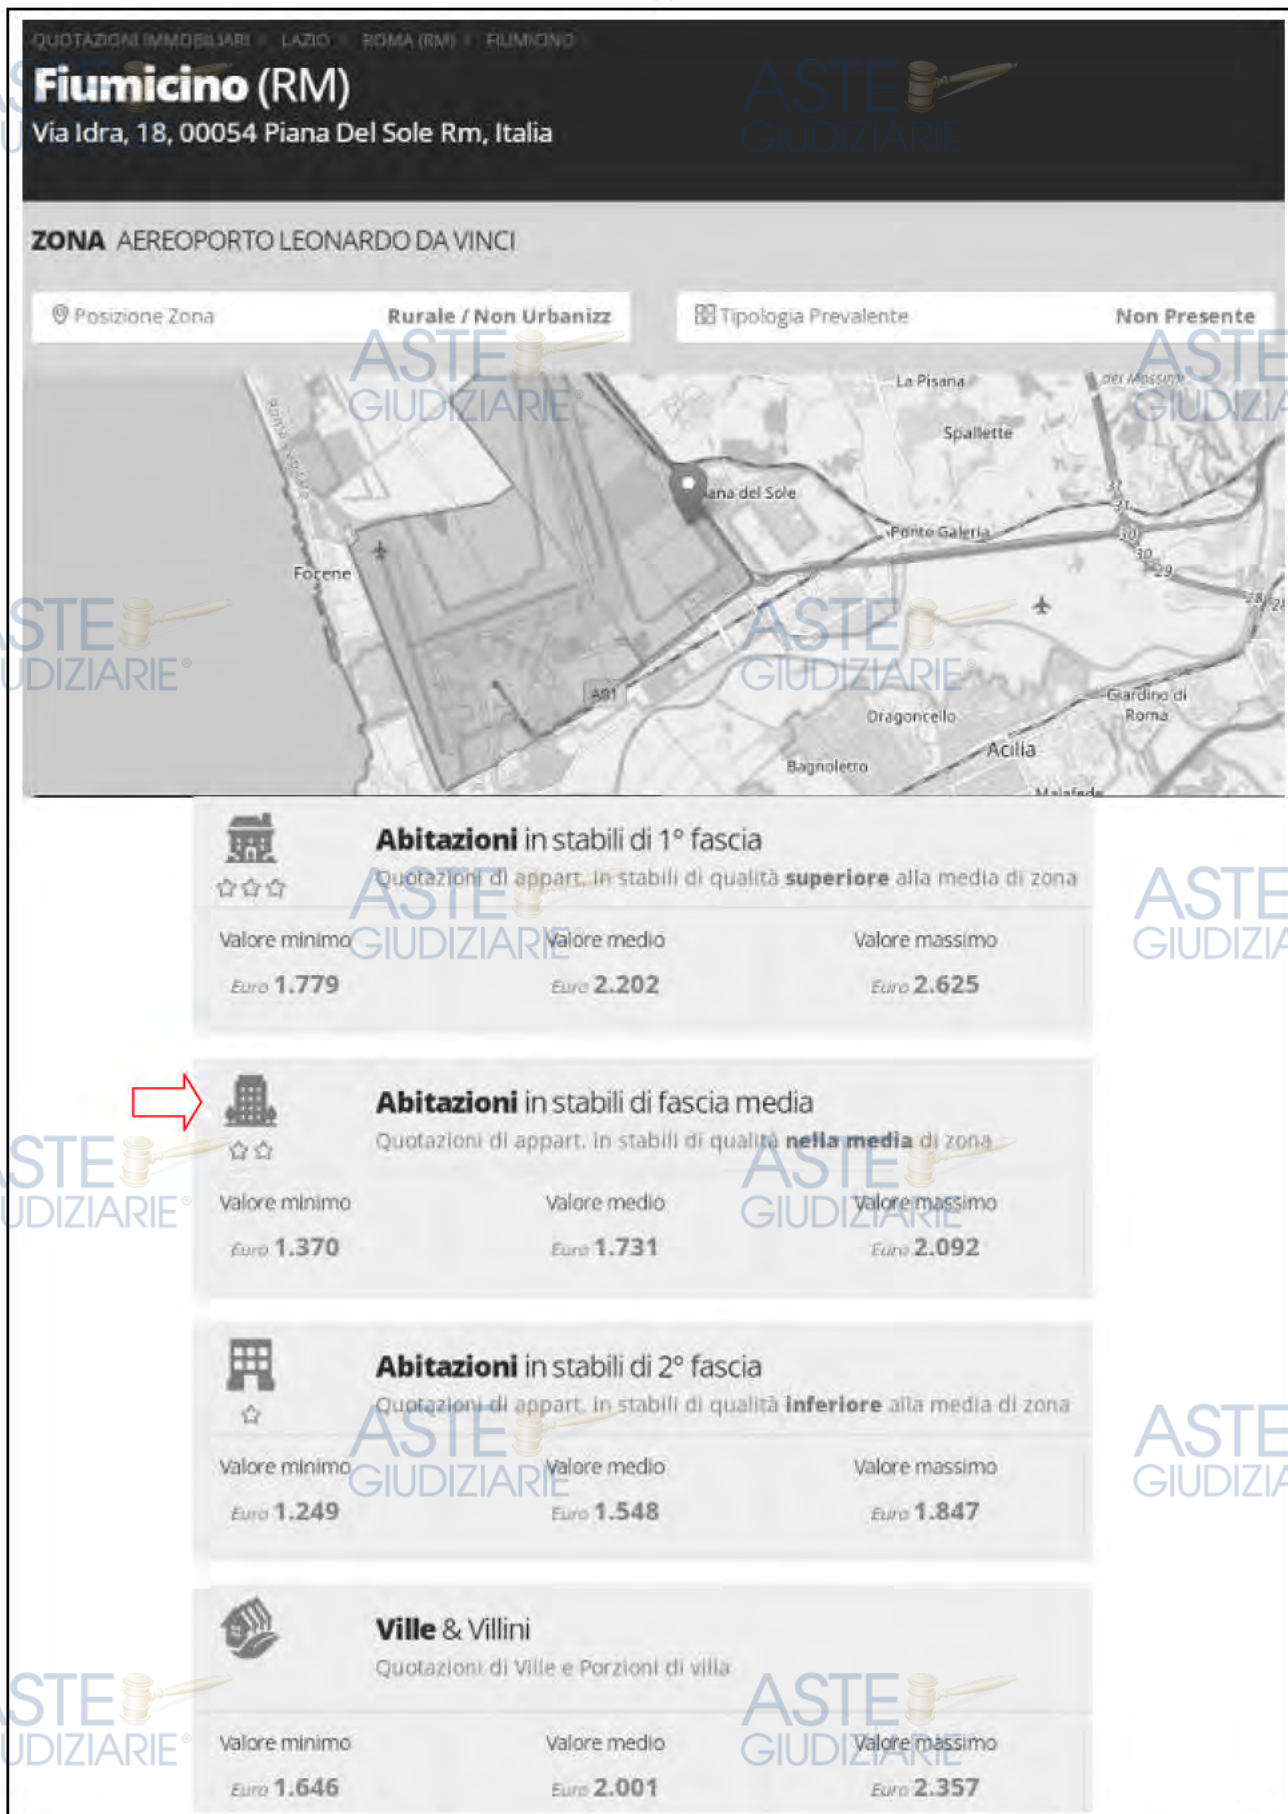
QUOTAZIONI IMMOBILIARI › LAZIO › ROMA (RM) › FIUMICINO

Fiumicino (RM)
Via Idra, 18, 00054 Piana Del Sole Rm, Italia

ASTE GIUDIZIARIE

ZONA AEREOPORTO LEONARDO DA VINCI

Posizione Zona Rurale / Non Urbanizz

Tipologia Prevalente Non Presente

La Pisana
Spallette
ana del Sole
Ponte Galeria
Focene
A91
Dragoncello
Giardino di Roma
Acilia
Bagnoletto

ASTE GIUDIZIARIE

Abitazioni in stabili di 1° fascia
Quotazioni di appart. in stabili di qualità superiore alla media di zona

Valore minimo
Euro 1.779

Valore medio
Euro 2.202

Valore massimo
Euro 2.625

Abitazioni in stabili di fascia media
Quotazioni di appart. in stabili di qualità nella media di zona

Valore minimo
Euro 1.370

Valore medio
Euro 1.731

Valore massimo
Euro 2.092

Abitazioni in stabili di 2° fascia
Quotazioni di appart. in stabili di qualità inferiore alla media di zona

Valore minimo
Euro 1.249

Valore medio
Euro 1.548

Valore massimo
Euro 1.847

Ville & Villini
Quotazioni di Ville e Porzioni di villa

Valore minimo
Euro 1.646

Valore medio
Euro 2.001

Valore massimo
Euro 2.357